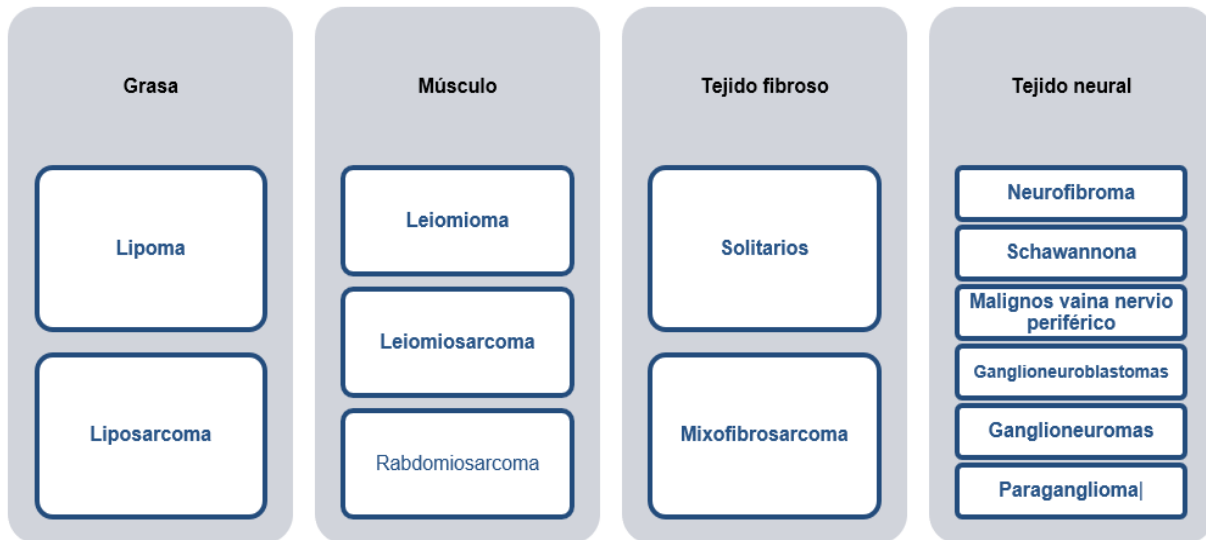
Grasa

Lipoma

Liposarcoma

Músculo

Leiomioma

Leiomiosarcoma

Rabdomiosarcoma

Tejido fibroso

Solitarios

Mixofibrosarcoma

Tejido neural

Neurofibroma

Schawannona

Malignos vaina nervio periférico

Ganglioneuroblastomas

Ganglioneuromas

Paraganglioma|